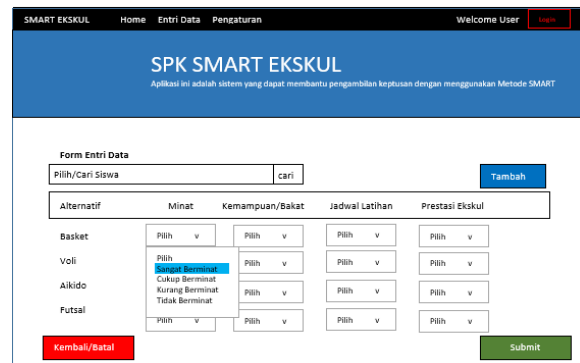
SMART EKSKUL Home Entri Data Pengaturan Welcome User Login

SPK SMART EKSKUL

Aplikasi ini adalah sistem yang dapat membantu pengambilan keputusan dengan menggunakan Metode SMART

Form Entri Data

Pilih/Cari Siswa cari

Tambah

| Alternatif | Minat | Kemampuan/Bakat | Jadwal Latihan | Prestasi Ekskul |
|---|---|---|---|---|
| Basket | Pilih v | Pilih v | Pilih v | Pilih v |
| Voli | | Pilih v | Pilih v | Pilih v |
| Aikido | | Pilih v | Pilih v | Pilih v |
| Futsal | Pilih v | Pilih v | Pilih v | Pilih v |

Pilih
Sangat Berminat
Cukup Berminat
Kurang Berminat
Tidak Berminat

Kembali/Batal

Submit